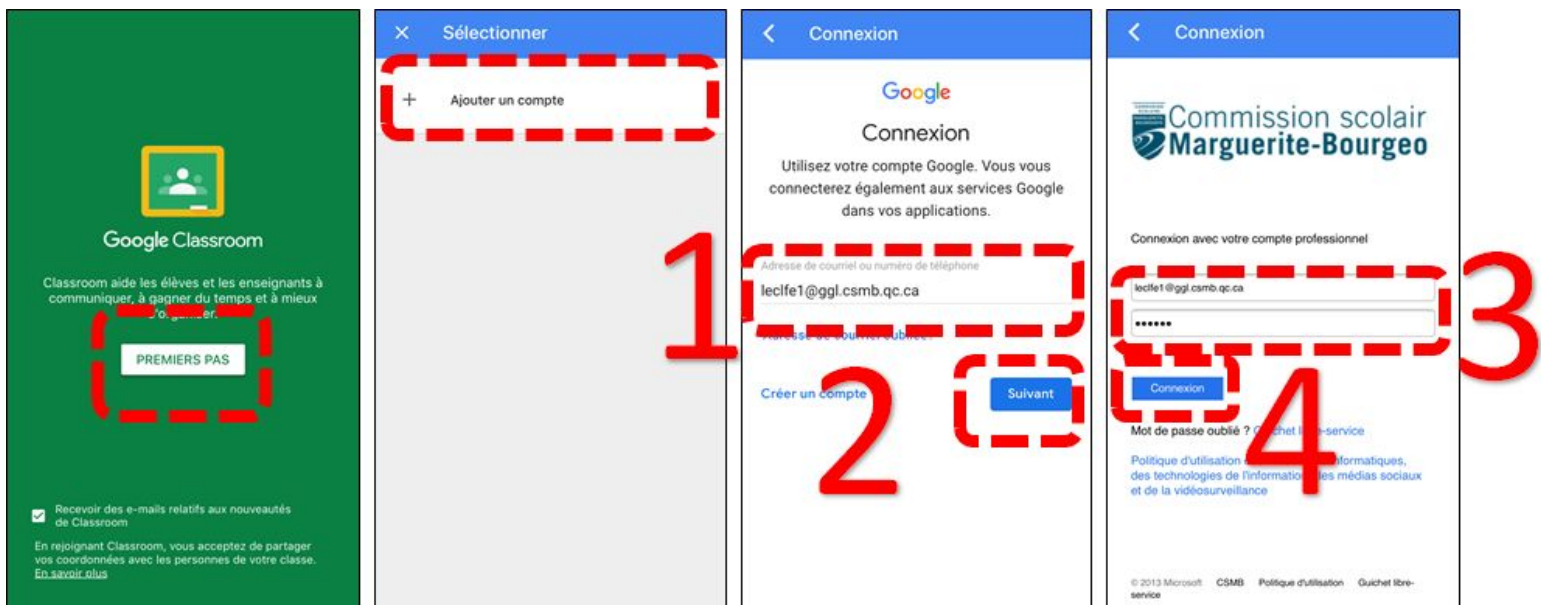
Google Classroom

Classroom aide les élèves et les enseignants à communiquer, à gagner du temps et à mieux s'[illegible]

PREMIERS PAS

Recevoir des e-mails relatifs aux nouveautés de Classroom

En rejoignant Classroom, vous acceptez de partager vos coordonnées avec les personnes de votre classe. En savoir plus

Sélectionner

Ajouter un compte

Connexion

Google

Connexion

Utilisez votre compte Google. Vous vous connecterez également aux services Google dans vos applications.

1

Adresse de courriel ou numéro de téléphone

leclfe1@ggl.csmb.qc.ca

Adresse de courriel oubliée ?

Créer un compte

2

Suivant

Connexion

Commission scolair
Marguerite-Bourgeo

Connexion avec votre compte professionnel

leclfe1@ggl.csmb.qc.ca

••••••

3

Connexion

4

Mot de passe oublié ? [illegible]chet libre-service

Politique d'utilisation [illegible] informatiques, des technologies de l'informatio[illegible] des médias sociaux et de la vidéosurveillance

© 2013 Microsoft CSMB Politique d'utilisation Guichet libre-service